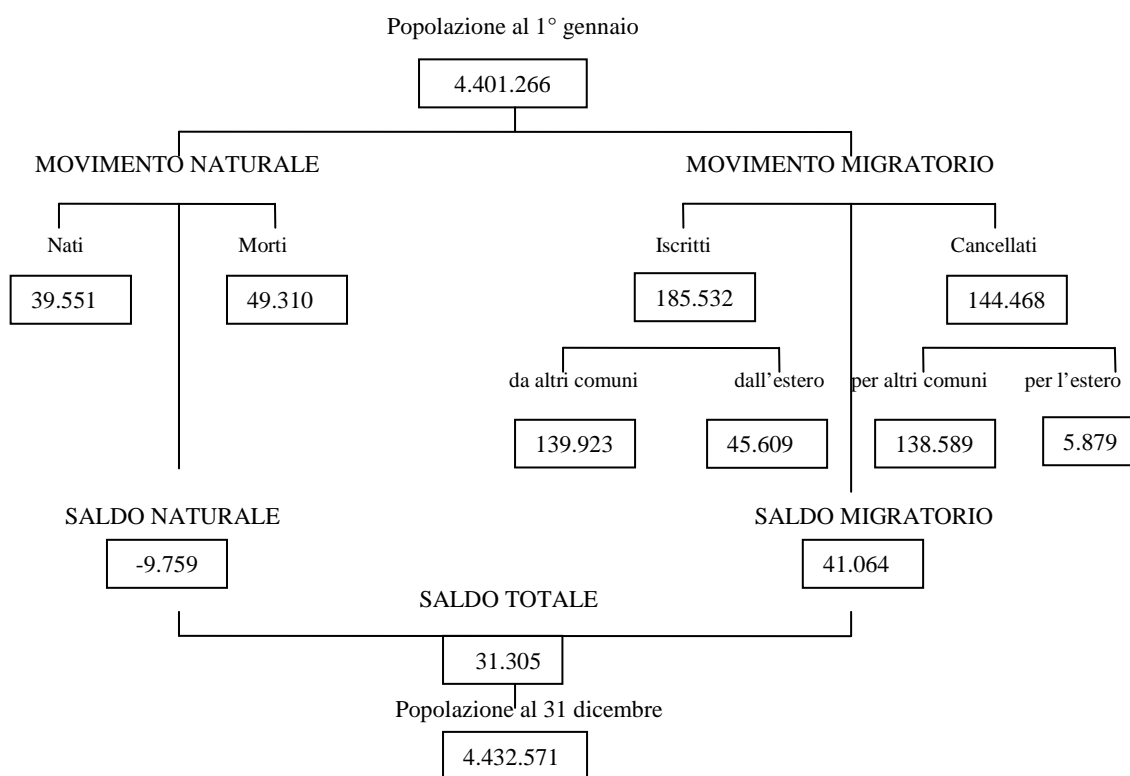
Popolazione al 1° gennaio

4.401.266

MOVIMENTO NATURALE

Nati

39.551

Morti

49.310

MOVIMENTO MIGRATORIO

Iscritti

185.532

da altri comuni

139.923

dall'estero

45.609

Cancellati

144.468

per altri comuni

138.589

per l'estero

5.879

SALDO NATURALE

-9.759

SALDO MIGRATORIO

41.064

SALDO TOTALE

31.305

Popolazione al 31 dicembre

4.432.571